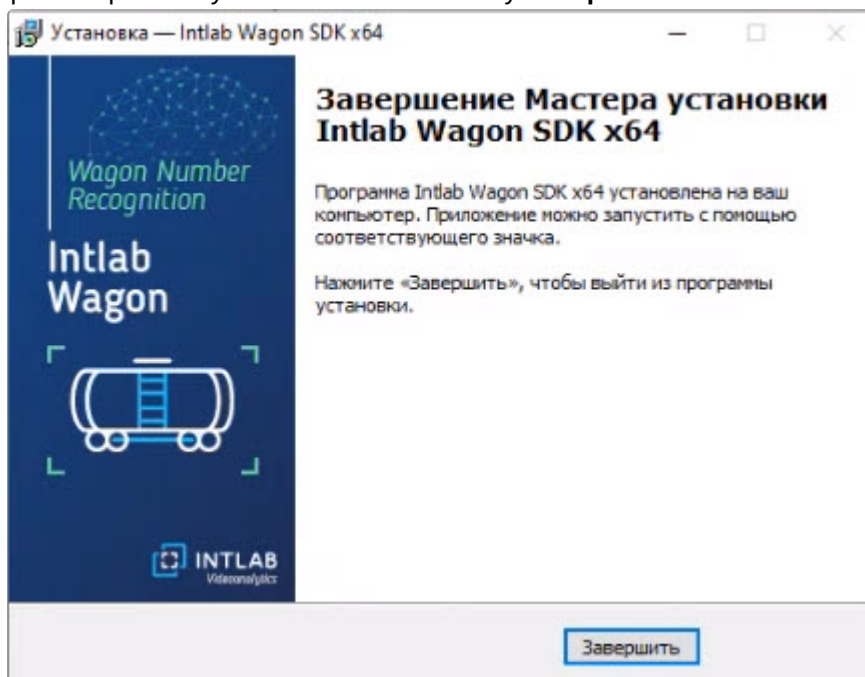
Установка — Intlab Wagon SDK x64

Wagon Number Recognition

Intlab Wagon

INTLAB Videoanalytics

Завершение Мастера установки Intlab Wagon SDK x64

Программа Intlab Wagon SDK x64 установлена на ваш компьютер. Приложение можно запустить с помощью соответствующего значка.

Нажмите «Завершить», чтобы выйти из программы установки.

Завершить